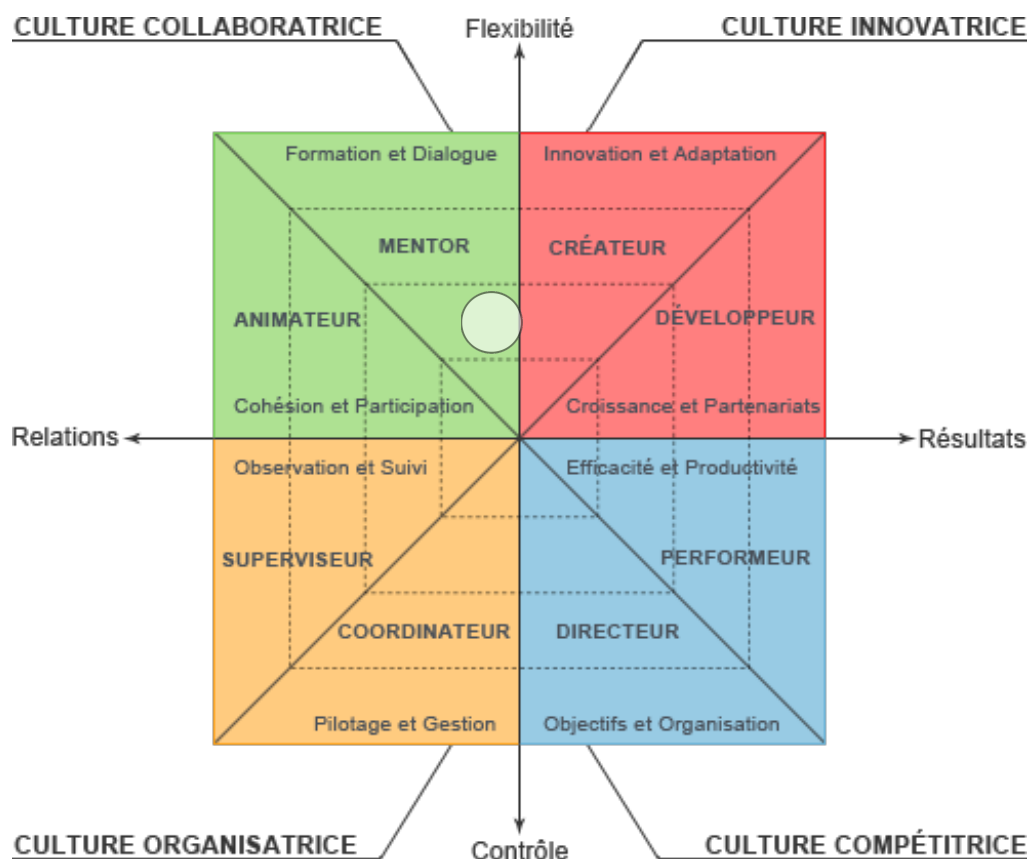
CULTURE COLLABORATRICE

Flexibilité

CULTURE INNOVATRICE

Formation et Dialogue

Innovation et Adaptation

MENTOR

CRÉATEUR

ANIMATEUR

DÉVELOPPEUR

Cohésion et Participation

Croissance et Partenariats

Relations

Résultats

Observation et Suivi

Efficacité et Productivité

SUPERVISEUR

PERFORMEUR

COORDINATEUR

DIRECTEUR

Pilotage et Gestion

Objectifs et Organisation

CULTURE ORGANISATRICE

Contrôle

CULTURE COMPÉTITRICE